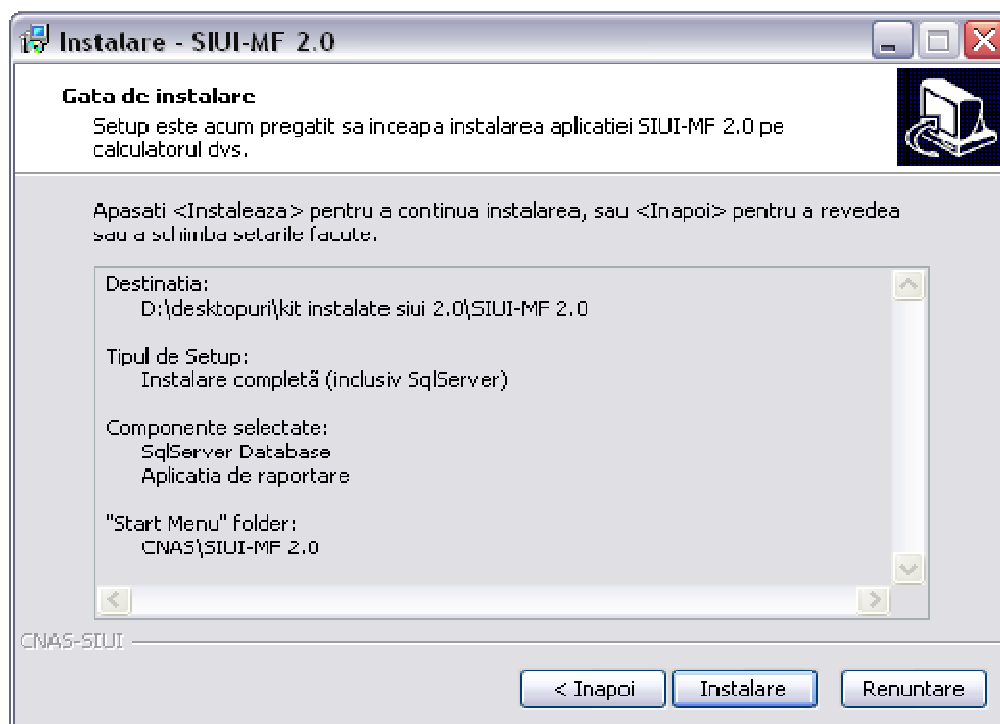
Instalare - SIUI-MF 2.0

Gata de instalare
Setup este acum pregatit sa inceapa instalarea aplicatiei SIUI-MF 2.0 pe calculatorul dvs.

Apasati <Instaleaza> pentru a continua instalarea, sau <Inapoi> pentru a revedea sau a schimba setarile facute.

Destinatia:
D:\desktopuri\kit instalate siui 2.0\SIUI-MF 2.0

Tipul de Setup:
Instalare completă (inclusiv SqlServer)

Componente selectate:
SqlServer Database
Aplicatia de raportare

"Start Menu" folder:
CNAS\SIUI-MF 2.0

CNAS-SIUI

< Inapoi
Instalare
Renuntare